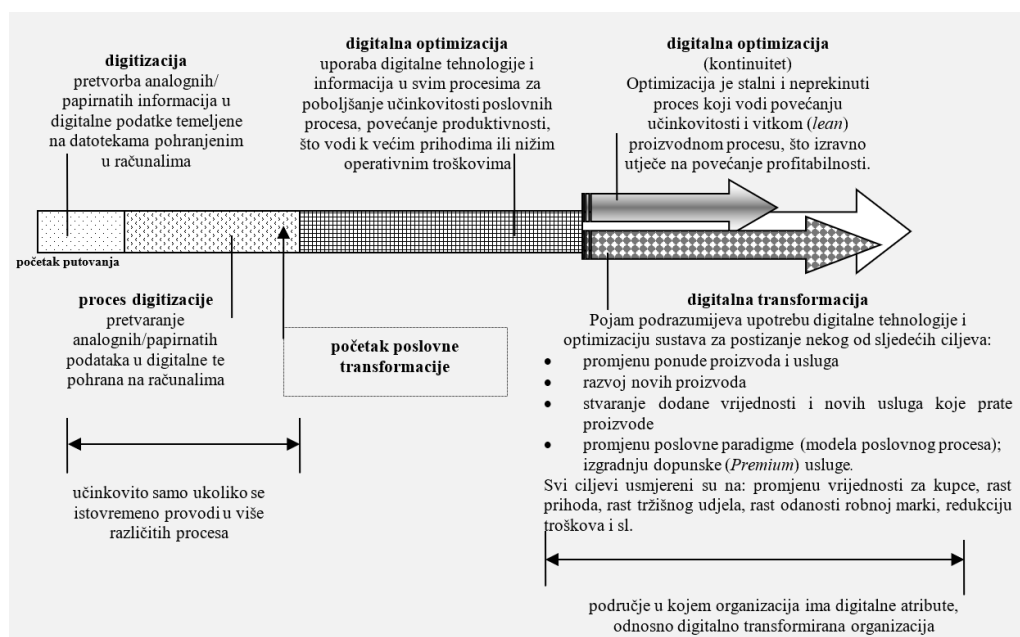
**digitizacija**
pretvorba analognih/ papirnatih informacija u digitalne podatke temeljene na datotekama pohranjenim u računalima

**digitalna optimizacija**
uporaba digitalne tehnologije i informacija u svim procesima za poboljšanje učinkovitosti poslovnih procesa, povećanje produktivnosti, što vodi k većim prihodima ili nižim operativnim troškovima

**digitalna optimizacija**
(kontinuitet)
Optimizacija je stalni i neprekinuti proces koji vodi povećanju učinkovitosti i vitkom (*lean*) proizvodnom procesu, što izravno utječe na povećanje profitabilnosti.

početak putovanja

**proces digitizacije**
pretvaranje analognih/papirnatih podataka u digitalne te pohrana na računalima

**početak poslovne transformacije**

**digitalna transformacija**
Pojam podrazumijeva upotrebu digitalne tehnologije i optimizaciju sustava za postizanje nekog od sljedećih ciljeva:
- promjenu ponude proizvoda i usluga
- razvoj novih proizvoda
- stvaranje dodane vrijednosti i novih usluga koje prate proizvode
- promjenu poslovne paradigme (modela poslovnog procesa); izgradnju dopunske (*Premium*) usluge.

Svi ciljevi usmjereni su na: promjenu vrijednosti za kupce, rast prihoda, rast tržišnog udjela, rast odanosti robnoj marki, redukciju troškova i sl.

učinkovito samo ukoliko se istovremeno provodi u više različitih procesa

područje u kojem organizacija ima digitalne atribute, odnosno digitalno transformirana organizacija